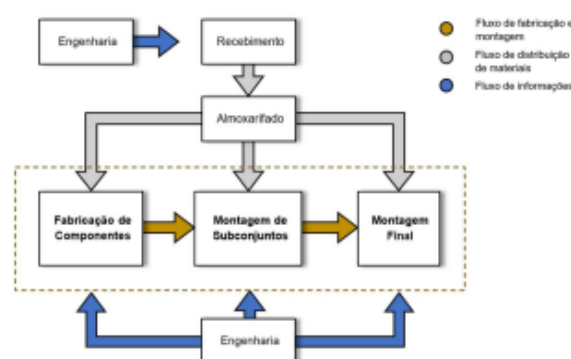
Engenharia

Recebimento

Fluxo de fabricação e montagem

Fluxo de distribuição de materiais

Fluxo de informações

Almoxarifado

Fabricação de Componentes

Montagem de Subconjuntos

Montagem Final

Engenharia